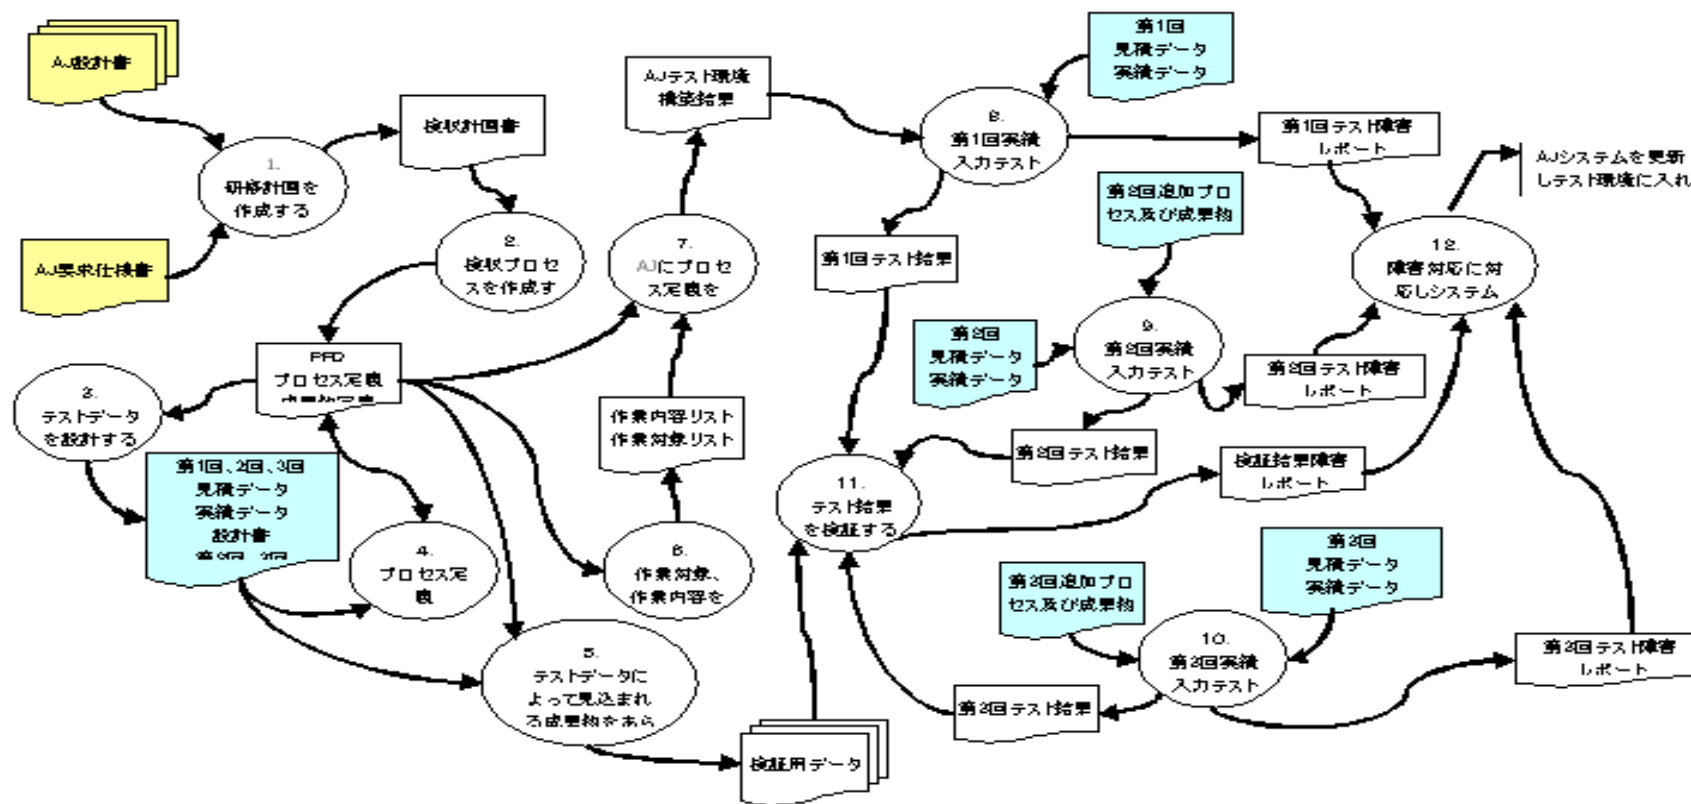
AJ設計書

AJ要求仕様書

1.
研修計画を
作成する

検収計画書

2.
検収プロセスを作成する

PFD
プロセス定義
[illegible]

3.
テストデータを設計する

第1回、2回、3回
見積データ
実績データ
設計書
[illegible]

4.
プロセス定義

5.
テストデータによって見込まれる成果物をあら

検証用データ

AJテスト環境
構築結果

7.
AJにプロセス定義を

作業内容リスト
作業対象リスト

6.
作業対象、
作業内容を

第1回
見積データ
実績データ

8.
第1回実績
入力テスト

第1回テスト障害
レポート

第1回テスト結果

第2回追加プロセス及び成果物

第2回
見積データ
実績データ

9.
第2回実績
入力テスト

第2回テスト障害
レポート

第2回テスト結果

11.
テスト結果
を検証する

検証結果障害
レポート

12.
障害対応に対応しシステム

AJシステムを更新しテスト環境に入れ

第3回追加プロセス及び成果物

第3回
見積データ
実績データ

10.
第3回実績
入力テスト

第3回テスト結果

第3回テスト障害
レポート